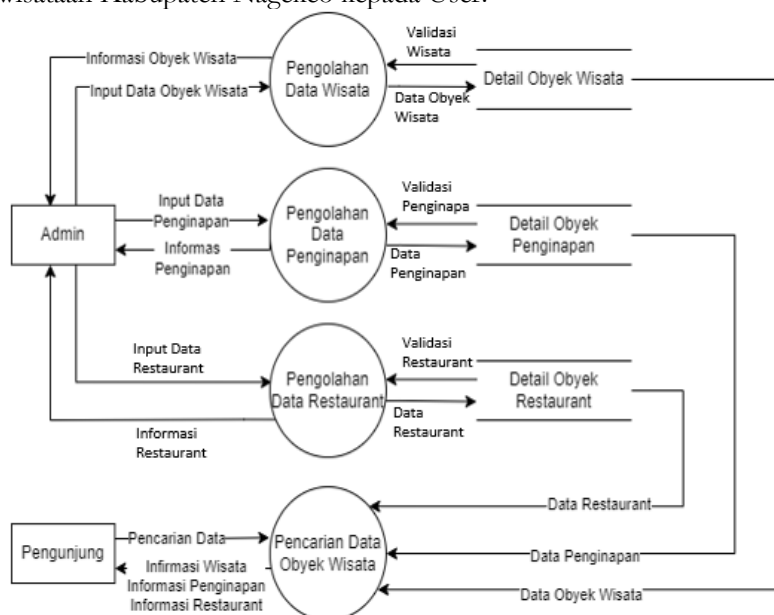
wisataan Kabupaten Nagekeo kepada User.

Informasi Obyek Wisata
Input Data Obyek Wisata
Pengolahan Data Wisata
Validasi Wisata
Data Obyek Wisata
Detail Obyek Wisata

Admin
Input Data Penginapan
Informas Penginapan
Pengolahan Data Penginapan
Validasi Penginapa
Data Penginapan
Detail Obyek Penginapan

Input Data Restaurant
Informasi Restaurant
Pengolahan Data Restaurant
Validasi Restaurant
Data Restaurant
Detail Obyek Restaurant

Data Restaurant
Pengunjung
Pencarian Data
Infirmasi Wisata Informasi Penginapan Informasi Restaurant
Pencarian Data Obyek Wisata
Data Penginapan
Data Obyek Wisata